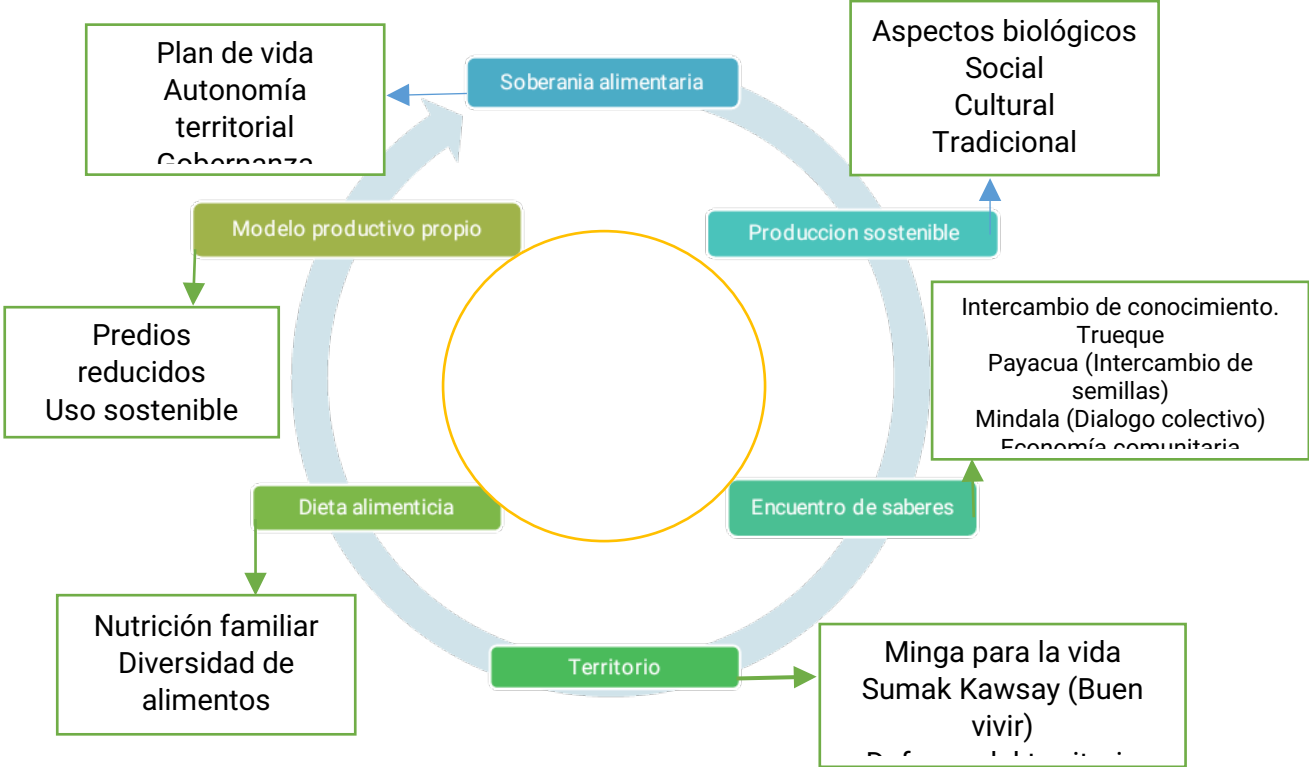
Plan de vida
Autonomía territorial
Gobernanza

Soberania alimentaria

Aspectos biológicos
Social
Cultural
Tradicional

Produccion sostenible

Intercambio de conocimiento.
Trueque
Payacua (Intercambio de semillas)
Mindala (Dialogo colectivo)
Economía comunitaria

Encuentro de saberes

Territorio

Minga para la vida
Sumak Kawsay (Buen vivir)
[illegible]

Dieta alimenticia

Nutrición familiar
Diversidad de alimentos

Modelo productivo propio

Predios reducidos
Uso sostenible